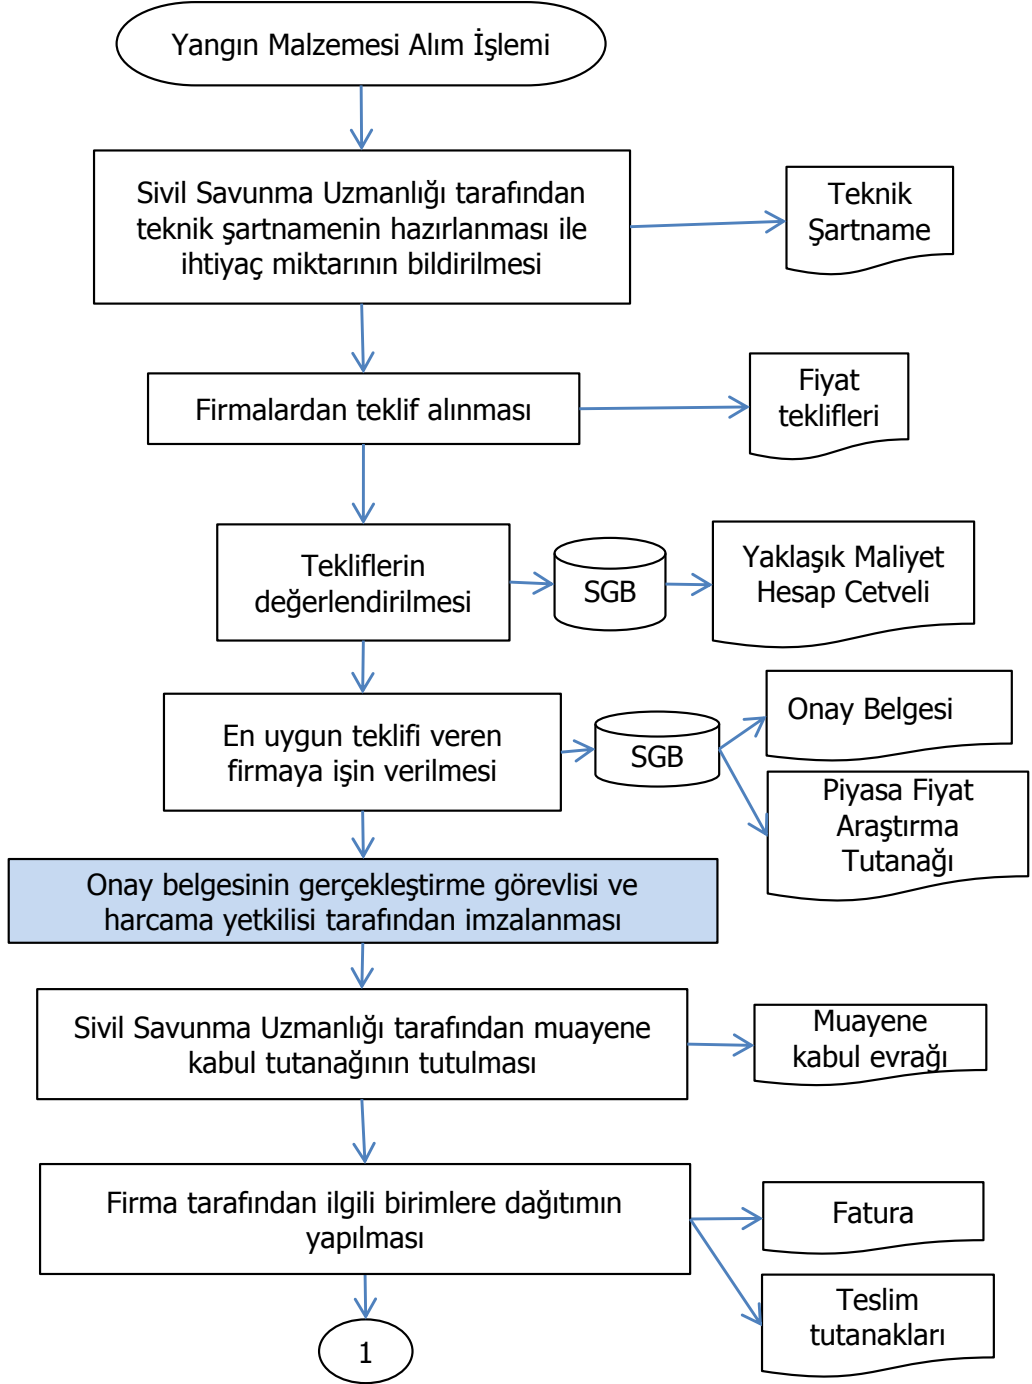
Yangın Malzemesi Alım İşlemi

Sivil Savunma Uzmanlığı tarafından teknik şartnamenin hazırlanması ile ihtiyaç miktarının bildirilmesi

Teknik Şartname

Firmalardan teklif alınması

Fiyat teklifleri

Tekliflerin değerlendirilmesi

SGB

Yaklaşık Maliyet Hesap Cetveli

En uygun teklifi veren firmaya işin verilmesi

SGB

Onay Belgesi

Piyasa Fiyat Araştırma Tutanağı

Onay belgesinin gerçekleştirme görevlisi ve harcama yetkilisi tarafından imzalanması

Sivil Savunma Uzmanlığı tarafından muayene kabul tutanağının tutulması

Muayene kabul evrağı

Firma tarafından ilgili birimlere dağıtımın yapılması

Fatura

Teslim tutanakları

1